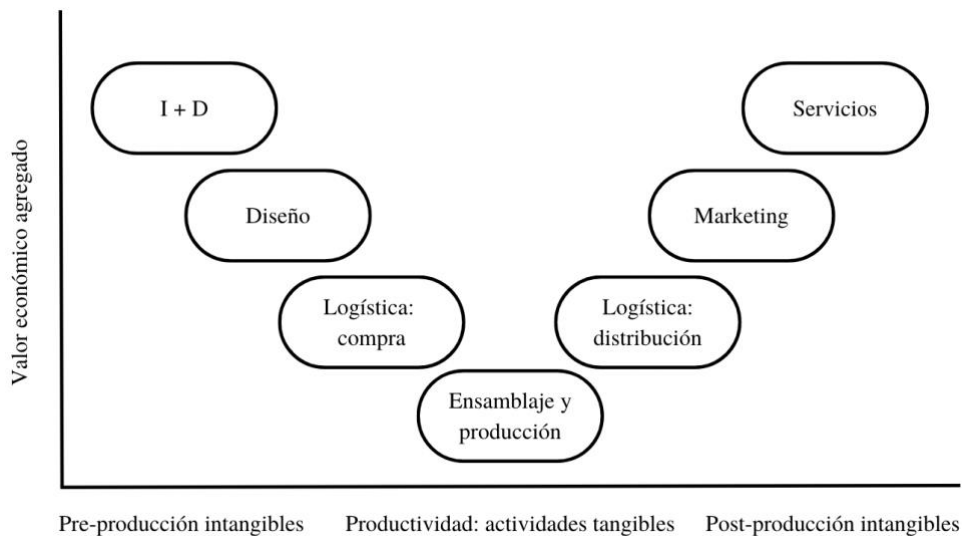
Valor económico agregado

I + D

Servicios

Diseño

Marketing

Logística: compra

Logística: distribución

Ensamblaje y producción

Pre-producción intangibles
Productividad: actividades tangibles
Post-producción intangibles